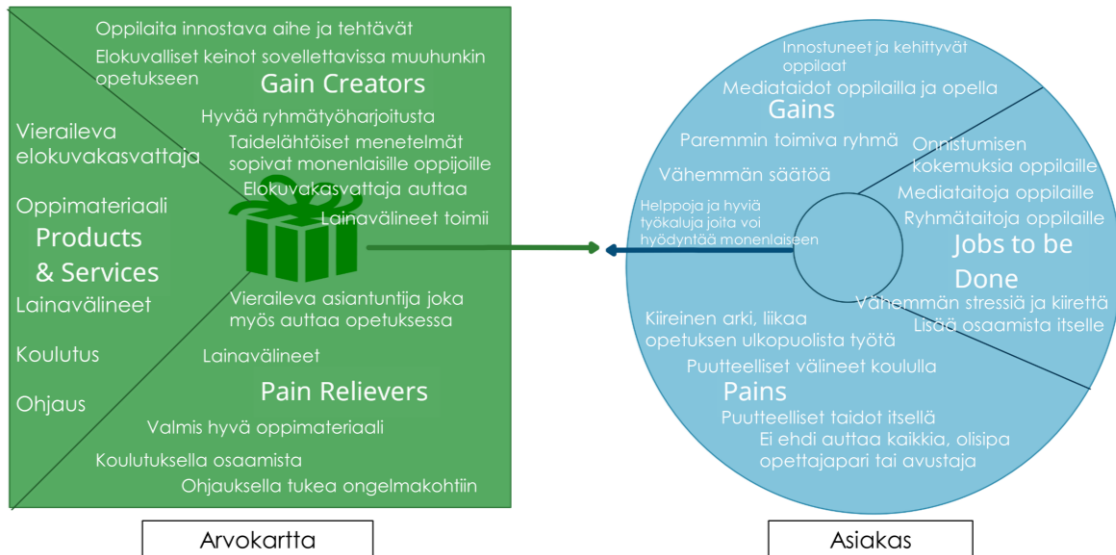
Oppilaita innostava aihe ja tehtävät
Elokuvalliset keinot sovellettavissa muuhunkin opetukseen
Gain Creators
Hyvää ryhmätyöharjoitusta
Taidelähtöiset menetelmät sopivat monenlaisille oppijoille
Elokuvakasvattaja auttaa
Lainavälineet toimii

Vieraileva elokuvakasvattaja
Oppimateriaali
Products & Services
Lainavälineet
Koulutus
Ohjaus

Vieraileva asiantuntija joka myös auttaa opetuksessa
Lainavälineet
Pain Relievers
Valmis hyvä oppimateriaali
Koulutuksella osaamista
Ohjauksella tukea ongelmakohtiin

Arvokartta

Innostuneet ja kehittyvät oppilaat
Mediataidot oppilailla ja opella
Gains
Paremmin toimiva ryhmä
Vähemmän säätöä

Helppoja ja hyviä työkaluja joita voi hyödyntää monenlaiseen

Onnistumisen kokemuksia oppilaille
Mediataitoja oppilaille
Ryhmätaitoja oppilaille
Jobs to be Done
Vähemmän stressiä ja kiirettä
Lisää osaamista itselle

Kiireinen arki, liikaa opetuksen ulkopuolista työtä
Puutteelliset välineet koululla
Pains
Puutteelliset taidot itsellä
Ei ehdi auttaa kaikkia, olisipa opettajapari tai avustaja

Asiakas